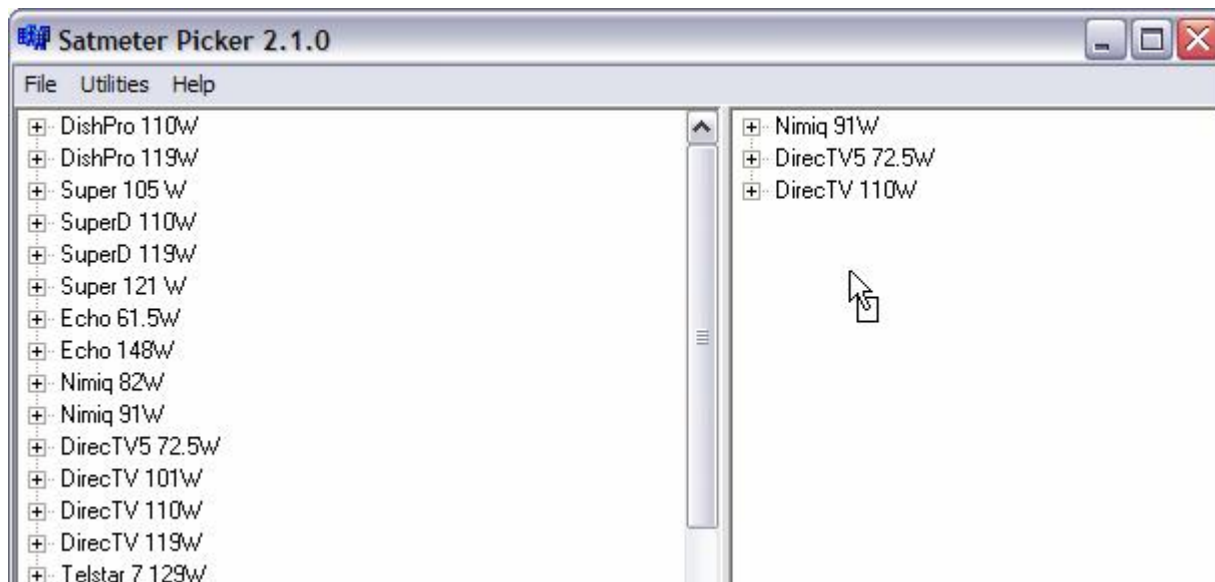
Satmeter Picker 2.1.0

File Utilities Help

DishPro 110W
DishPro 119W
Super 105 W
SuperD 110W
SuperD 119W
Super 121 W
Echo 61.5W
Echo 148W
Nimiq 82W
Nimiq 91W
DirecTV5 72.5W
DirecTV 101W
DirecTV 110W
DirecTV 119W
Telstar 7 129W

Nimiq 91W
DirecTV5 72.5W
DirecTV 110W